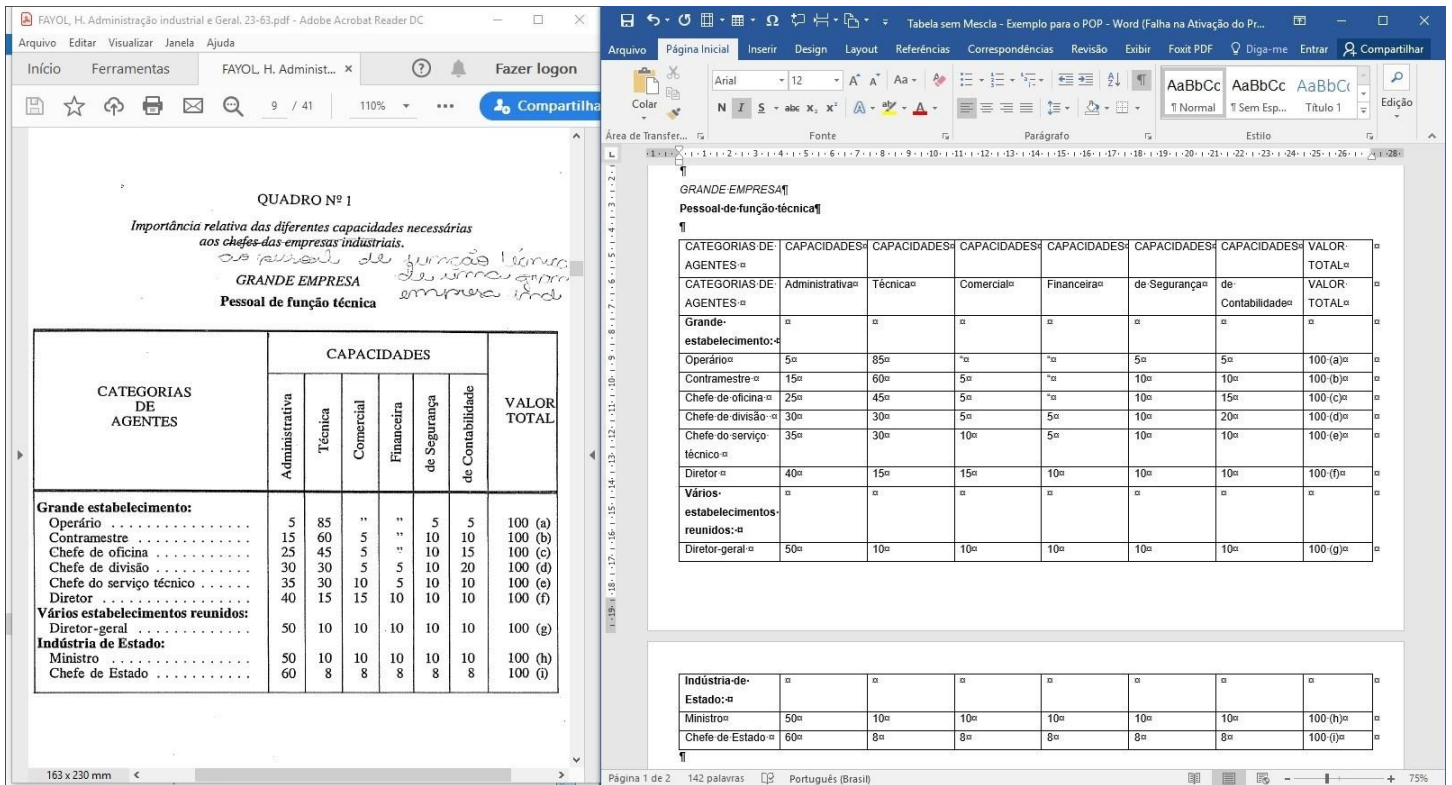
FAYOL, H. Administração industrial e Geral. 23-63.pdf - Adobe Acrobat Reader DC

Arquivo Editar Visualizar Janela Ajuda

Início Ferramentas FAYOL, H. Administ... × Fazer logon

9 / 41 110% Compartilha

QUADRO Nº 1

Importância relativa das diferentes capacidades necessárias aos chefes das empresas industriais.

os pessoal de função técnica de uma grande empresa ind

GRANDE EMPRESA

Pessoal de função técnica

| CATEGORIAS DE AGENTES | Administrativa | Técnica | Comercial | Financeira | de Segurança | de Contabilidade | VALOR TOTAL |
|---|---|---|---|---|---|---|---|
| **Grande estabelecimento:** | | | | | | | |
| Operário | 5 | 85 | " | " | 5 | 5 | 100 (a) |
| Contramestre | 15 | 60 | 5 | " | 10 | 10 | 100 (b) |
| Chefe de oficina | 25 | 45 | 5 | " | 10 | 15 | 100 (c) |
| Chefe de divisão | 30 | 30 | 5 | 5 | 10 | 20 | 100 (d) |
| Chefe do serviço técnico | 35 | 30 | 10 | 5 | 10 | 10 | 100 (e) |
| Diretor | 40 | 15 | 15 | 10 | 10 | 10 | 100 (f) |
| **Vários estabelecimentos reunidos:** | | | | | | | |
| Diretor-geral | 50 | 10 | 10 | 10 | 10 | 10 | 100 (g) |
| **Indústria de Estado:** | | | | | | | |
| Ministro | 50 | 10 | 10 | 10 | 10 | 10 | 100 (h) |
| Chefe de Estado | 60 | 8 | 8 | 8 | 8 | 8 | 100 (i) |

163 x 230 mm

Tabela sem Mescla - Exemplo para o POP - Word (Falha na Ativação do Pr...

Arquivo Página Inicial Inserir Design Layout Referências Correspondências Revisão Exibir Foxit PDF Diga-me Entrar Compartilhar

Colar Arial 12 AaBbCc AaBbCc AaBbC ¶ Normal ¶ Sem Esp... Título 1 Edição

Área de Transfer... Fonte Parágrafo Estilo

GRANDE EMPRESA

Pessoal de função técnica

| CATEGORIAS DE AGENTES | CAPACIDADES | CAPACIDADES | CAPACIDADES | CAPACIDADES | CAPACIDADES | CAPACIDADES | VALOR TOTAL |
|---|---|---|---|---|---|---|---|
| CATEGORIAS DE AGENTES | Administrativa | Técnica | Comercial | Financeira | de Segurança | de Contabilidade | VALOR TOTAL |
| **Grande estabelecimento:** | | | | | | | |
| Operário | 5 | 85 | " | " | 5 | 5 | 100 (a) |
| Contramestre | 15 | 60 | 5 | " | 10 | 10 | 100 (b) |
| Chefe de oficina | 25 | 45 | 5 | " | 10 | 15 | 100 (c) |
| Chefe de divisão | 30 | 30 | 5 | 5 | 10 | 20 | 100 (d) |
| Chefe do serviço técnico | 35 | 30 | 10 | 5 | 10 | 10 | 100 (e) |
| Diretor | 40 | 15 | 15 | 10 | 10 | 10 | 100 (f) |
| **Vários estabelecimentos reunidos:** | | | | | | | |
| Diretor-geral | 50 | 10 | 10 | 10 | 10 | 10 | 100 (g) |

| **Indústria de Estado:** | | | | | | | |
|---|---|---|---|---|---|---|---|
| Ministro | 50 | 10 | 10 | 10 | 10 | 10 | 100 (h) |
| Chefe de Estado | 60 | 8 | 8 | 8 | 8 | 8 | 100 (i) |

Página 1 de 2 142 palavras Português (Brasil) 75%